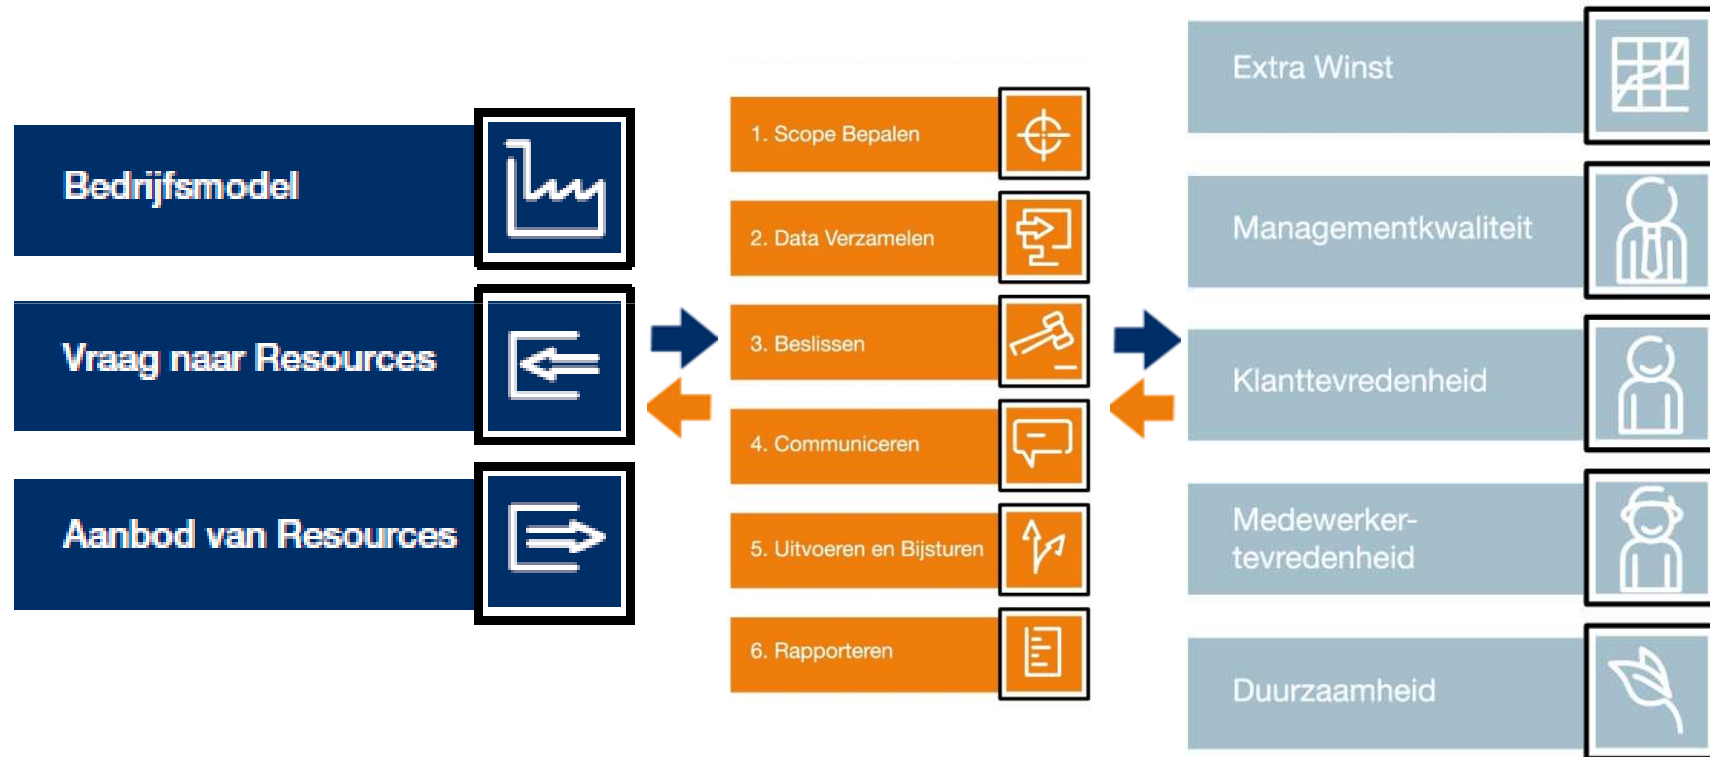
Bedrijfsmodel

Vraag naar Resources

Aanbod van Resources

1. Scope Bepalen

2. Data Verzamelen

3. Beslissen

4. Communiceren

5. Uitvoeren en Bijsturen

6. Rapporteren

Extra Winst

Managementkwaliteit

Klanttevredenheid

Medewerkertevredenheid

Duurzaamheid